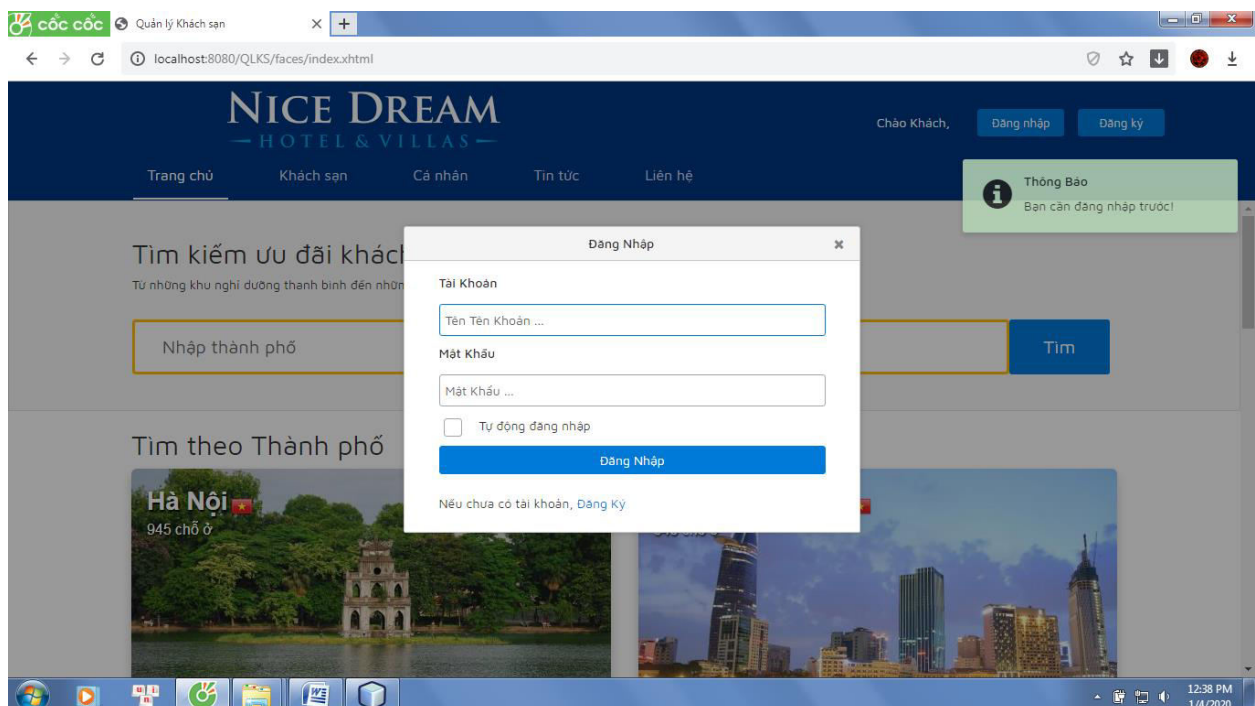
cốc cốc
Quản lý Khách sạn
localhost:8080/QLKS/faces/index.xhtml

NICE DREAM
HOTEL & VILLAS

Chào Khách, Đăng nhập Đăng ký

Trang chủ Khách sạn Cá nhân Tin tức Liên hệ

Thông Báo
Bạn cần đăng nhập trước!

Tìm kiếm ưu đãi khách
Từ những khu nghỉ dưỡng thanh bình đến nhữn

Nhập thành phố

Tìm

Tìm theo Thành phố

Hà Nội
945 chỗ ở

Đăng Nhập
Tài Khoản
Tên Tên Khoản ...
Mật Khẩu
Mật Khẩu ...
Tự động đăng nhập
Đăng Nhập
Nếu chưa có tài khoản, Đăng Ký

12:38 PM
1/4/2020